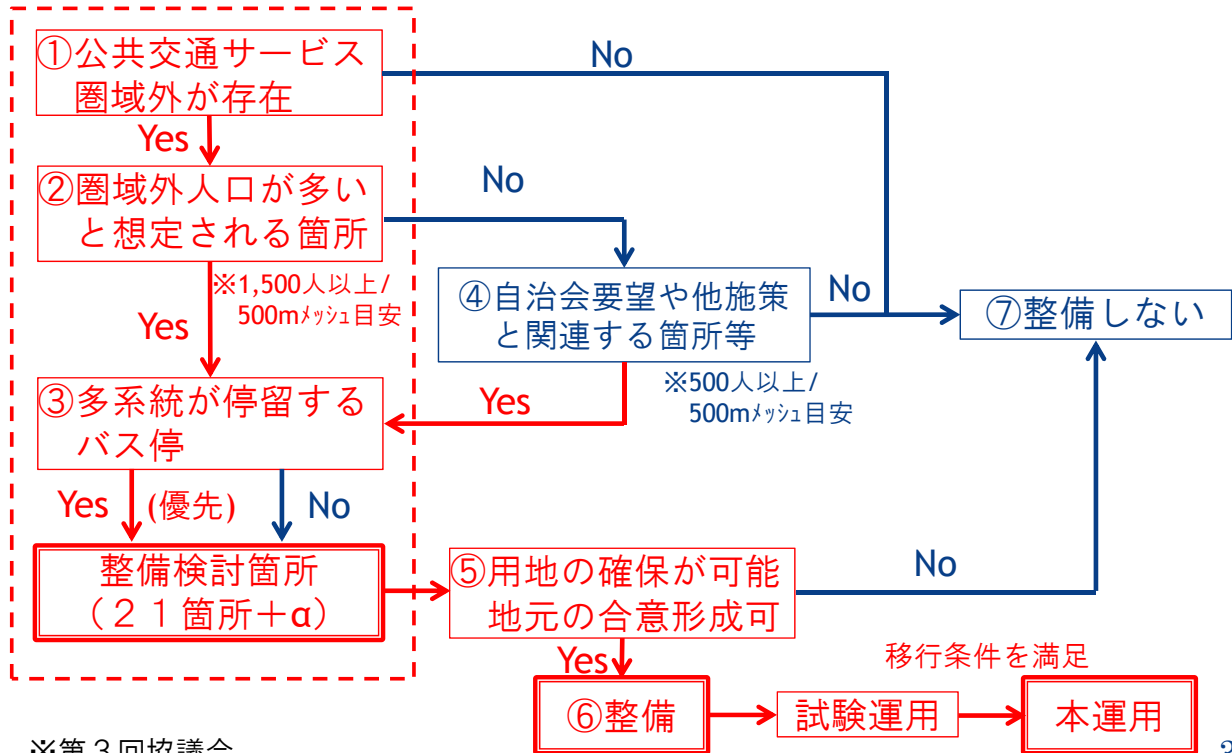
①公共交通サービス圏域外が存在

No

Yes

②圏域外人口が多いと想定される箇所

No

※1,500人以上/500mﾒｯｼｭ目安

Yes

④自治会要望や他施策と関連する箇所等

No

⑦整備しない

※500人以上/500mﾒｯｼｭ目安

③多系統が停留するバス停

Yes

Yes (優先)

No

整備検討箇所（２１箇所＋α）

⑤用地の確保が可能地元の合意形成可

No

Yes

移行条件を満足

⑥整備

試験運用

本運用

※第３回協議会

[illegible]